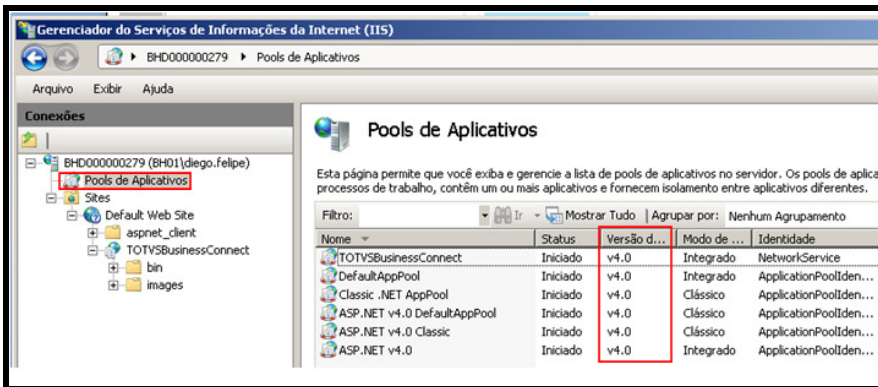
Gerenciador do Serviços de Informações da Internet (IIS)

BHD000000279 ▸ Pools de Aplicativos

Arquivo Exibir Ajuda

Conexões

BHD000000279 (BH01\diego.felipe)
Pools de Aplicativos
Sites
Default Web Site
aspnet_client
TOTVSBusinessConnect
bin
images

Pools de Aplicativos

Esta página permite que você exiba e gerencie a lista de pools de aplicativos no servidor. Os pools de aplica processos de trabalho, contêm um ou mais aplicativos e fornecem isolamento entre aplicativos diferentes.

Filtro: Ir Mostrar Tudo | Agrupar por: Nenhum Agrupamento

| Nome | Status | Versão d... | Modo de ... | Identidade |
|---|---|---|---|---|
| TOTVSBusinessConnect | Iniciado | v4.0 | Integrado | NetworkService |
| DefaultAppPool | Iniciado | v4.0 | Integrado | ApplicationPoolIden... |
| Classic .NET AppPool | Iniciado | v4.0 | Clássico | ApplicationPoolIden... |
| ASP.NET v4.0 DefaultAppPool | Iniciado | v4.0 | Clássico | ApplicationPoolIden... |
| ASP.NET v4.0 Classic | Iniciado | v4.0 | Clássico | ApplicationPoolIden... |
| ASP.NET v4.0 | Iniciado | v4.0 | Integrado | ApplicationPoolIden... |